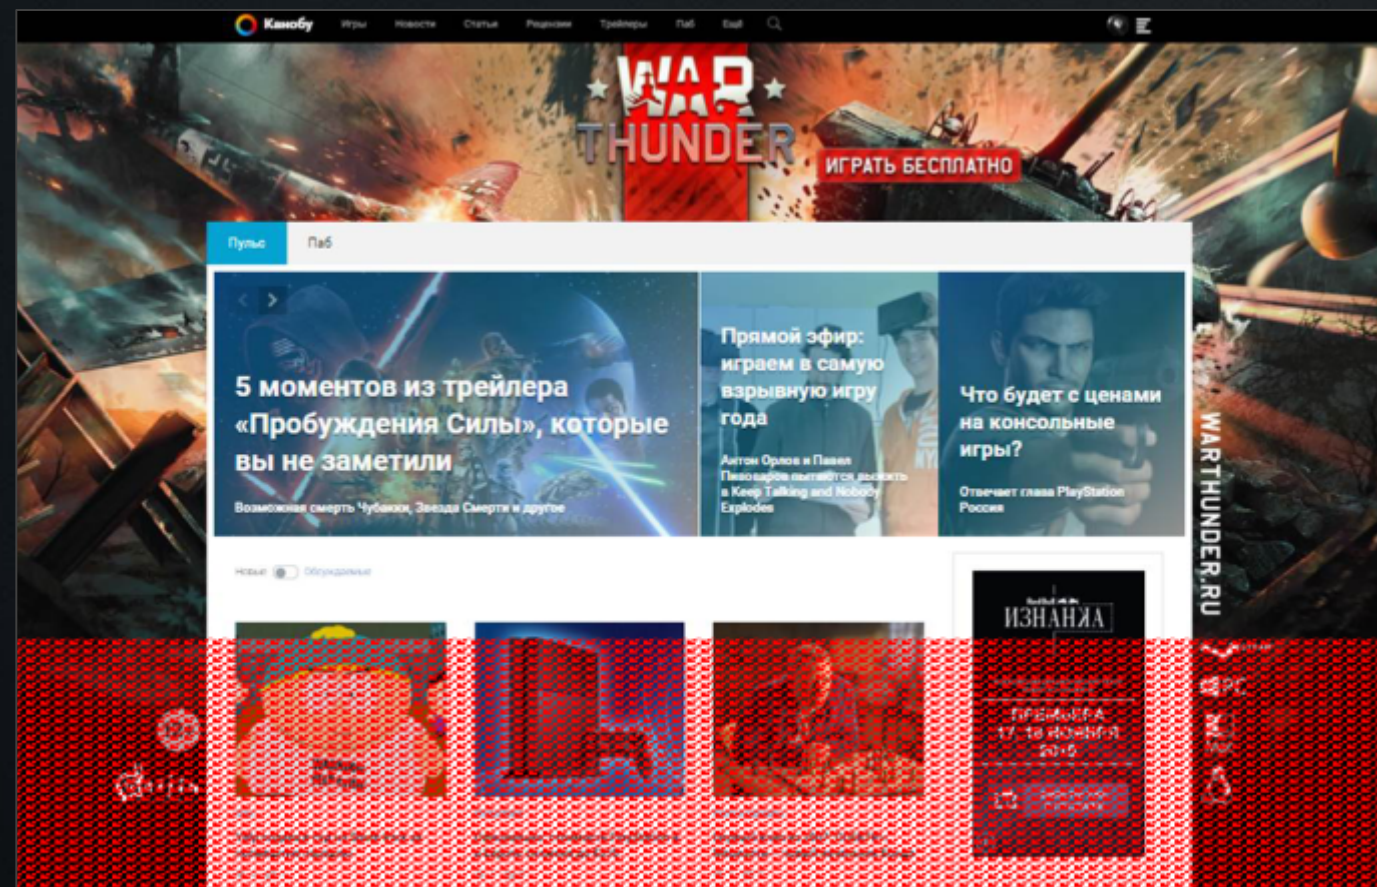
Канобу Игры Новости Статьи Рецензии Трейлеры Паб Ещё

WAR THUNDER

ИГРАТЬ БЕСПЛАТНО

Пульс Паб

5 моментов из трейлера «Пробуждения Силы», которые вы не заметили

Возможная смерть Чубакки, Звезда Смерти и другое

Прямой эфир: играем в самую взрывную игру года

Антон Орлов и Павел Пивоваров пытаются выжить в Keep Talking and Nobody Explodes

Что будет с ценами на консольные игры?

Отвечает глава PlayStation Россия

WARTHUNDER.RU

Новые Обсуждаемые

ИЗНАНКА

ПРЕМЬЕРА 17-18 НОЯБРЯ 2015

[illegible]